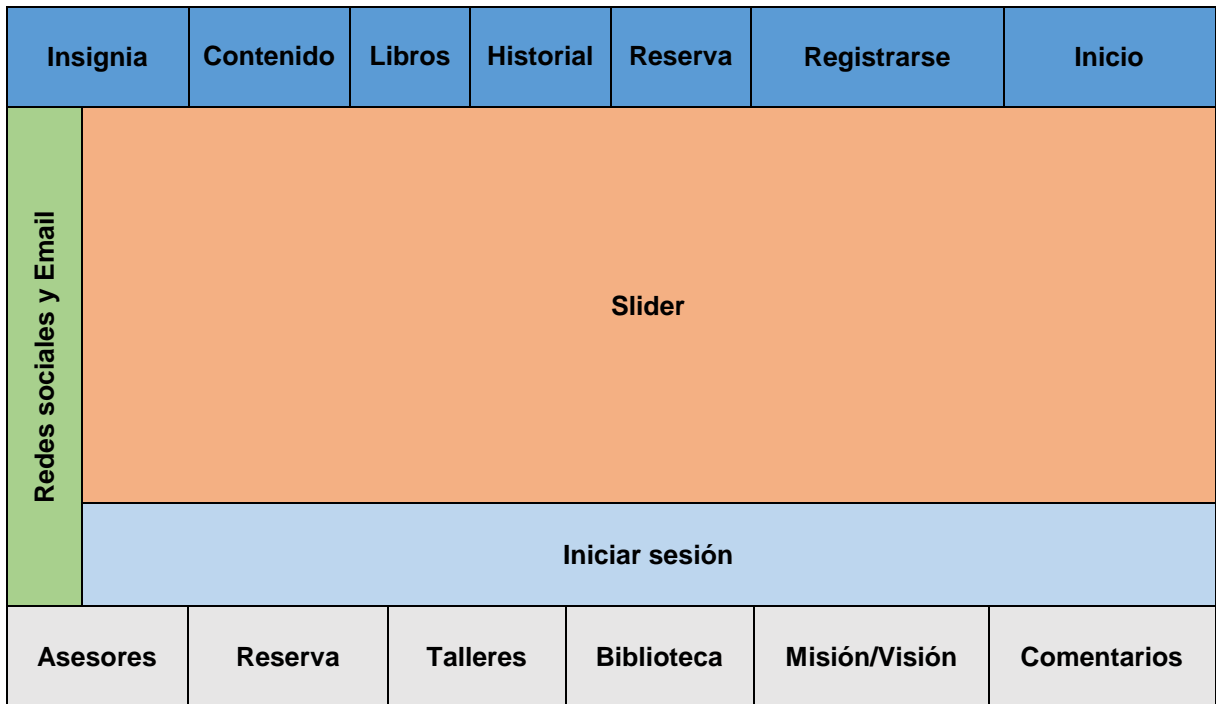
| Insignia | Contenido | Libros | Historial | Reserva | Registrarse | Inicio |
|---|---|---|---|---|---|---|

Redes sociales y Email

Slider

Iniciar sesión

| Asesores | Reserva | Talleres | Biblioteca | Misión/Visión | Comentarios |
|---|---|---|---|---|---|